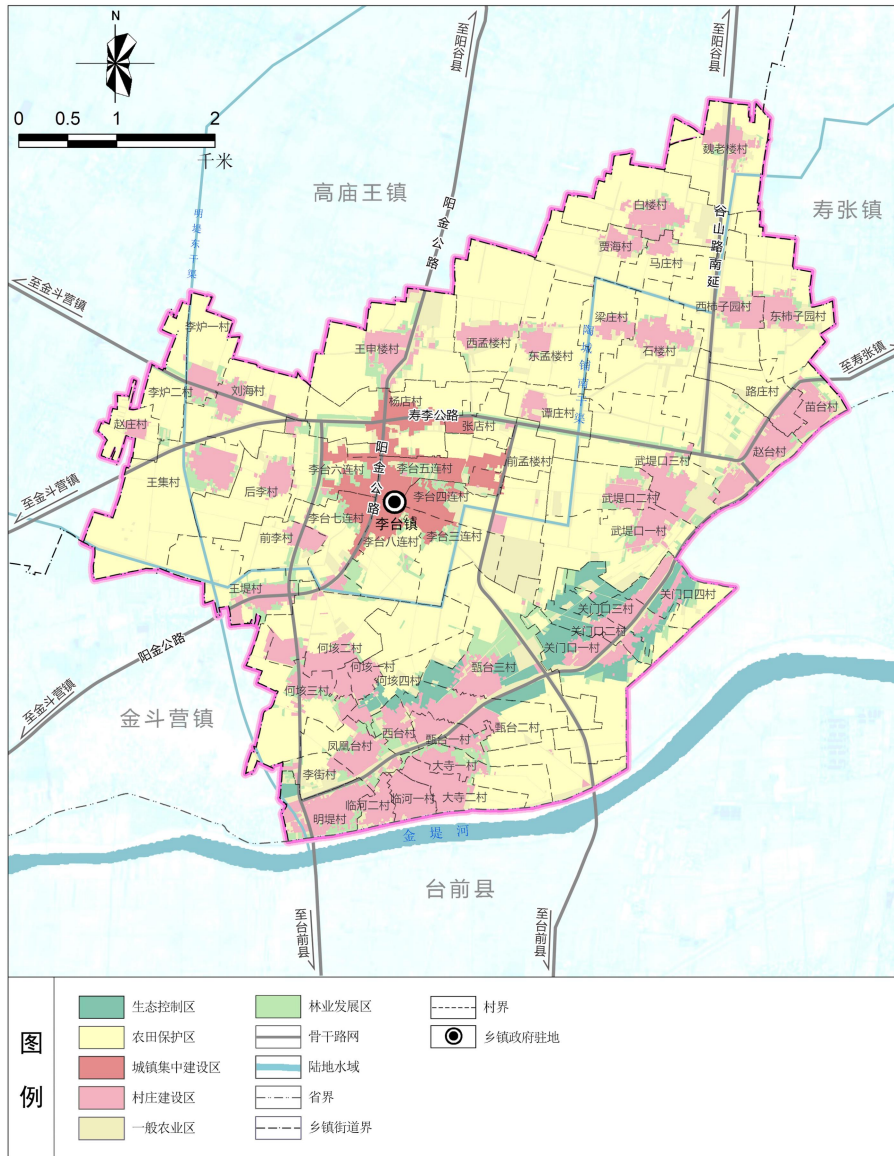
N

0 0.5 1 2
千米

至阳谷县
至阳谷县

高庙王镇
寿张镇
金斗营镇
台前县

阳金公路
谷山路南延
明堤东干渠
南城镇南干渠

至金斗营镇
至寿张镇
至金斗营镇
至金斗营镇
阳金公路

魏老楼村
白楼村
贾海村
马庄村
西柿子园村
东柿子园村
梁庄村
石楼村
李炉一村
李炉二村
刘海村
赵庄村
王申楼村
西孟楼村
东孟楼村
杨店村
寿李公路
张店村
谭庄村
路庄村
苗台村
赵台村
王集村
后李村
李台六连村
李台五连村
阳金公路
李台四连村
前孟楼村
武堤口三村
武堤口二村
武堤口一村
前李村
李台七连村
李台镇
李台八连村
李台三连村
王堤村
关门口三村
关门口四村
关门口二村
关门口一村
何垓二村
何垓一村
何垓三村
何垓四村
甄台三村
西台村
甄台二村
凤凰台村
甄台一村
李街村
大寺一村
临河二村
临河一村
大寺二村
明堤村
金堤河

至台前县
至台前县

图例
生态控制区
农田保护区
城镇集中建设区
村庄建设区
一般农业区
林业发展区
骨干路网
陆地水域
省界
乡镇街道界
村界
乡镇政府驻地